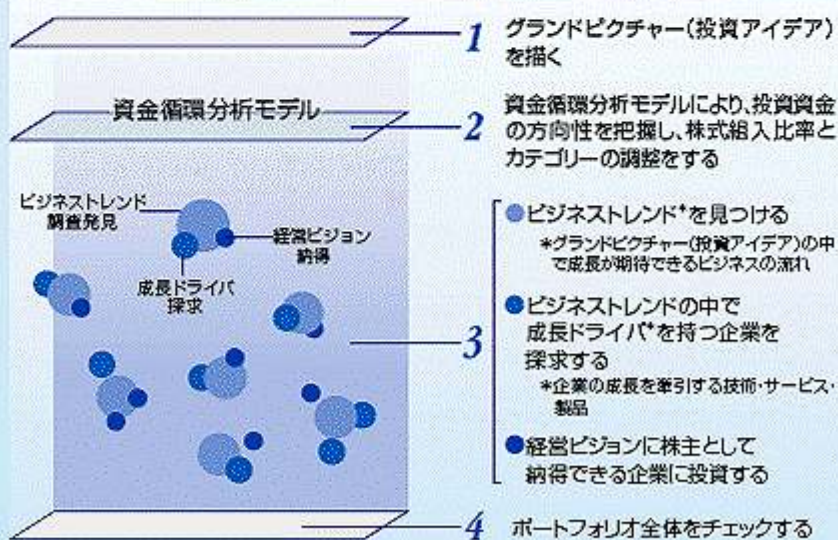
資金循環分析モデル

ビジネストレンド調査発見

経営ビジョン納得

成長ドライバ探求

1 グランドピクチャー(投資アイデア)を描く

2 資金循環分析モデルにより、投資資金の方向性を把握し、株式組入比率とカテゴリーの調整をする

3
●ビジネストレンド*を見つける
*グランドピクチャー(投資アイデア)の中で成長が期待できるビジネスの流れ

●ビジネストレンドの中で成長ドライバ*を持つ企業を探求する
*企業の成長を牽引する技術・サービス・製品

●経営ビジョンに株主として納得できる企業に投資する

4 ポートフォリオ全体をチェックする